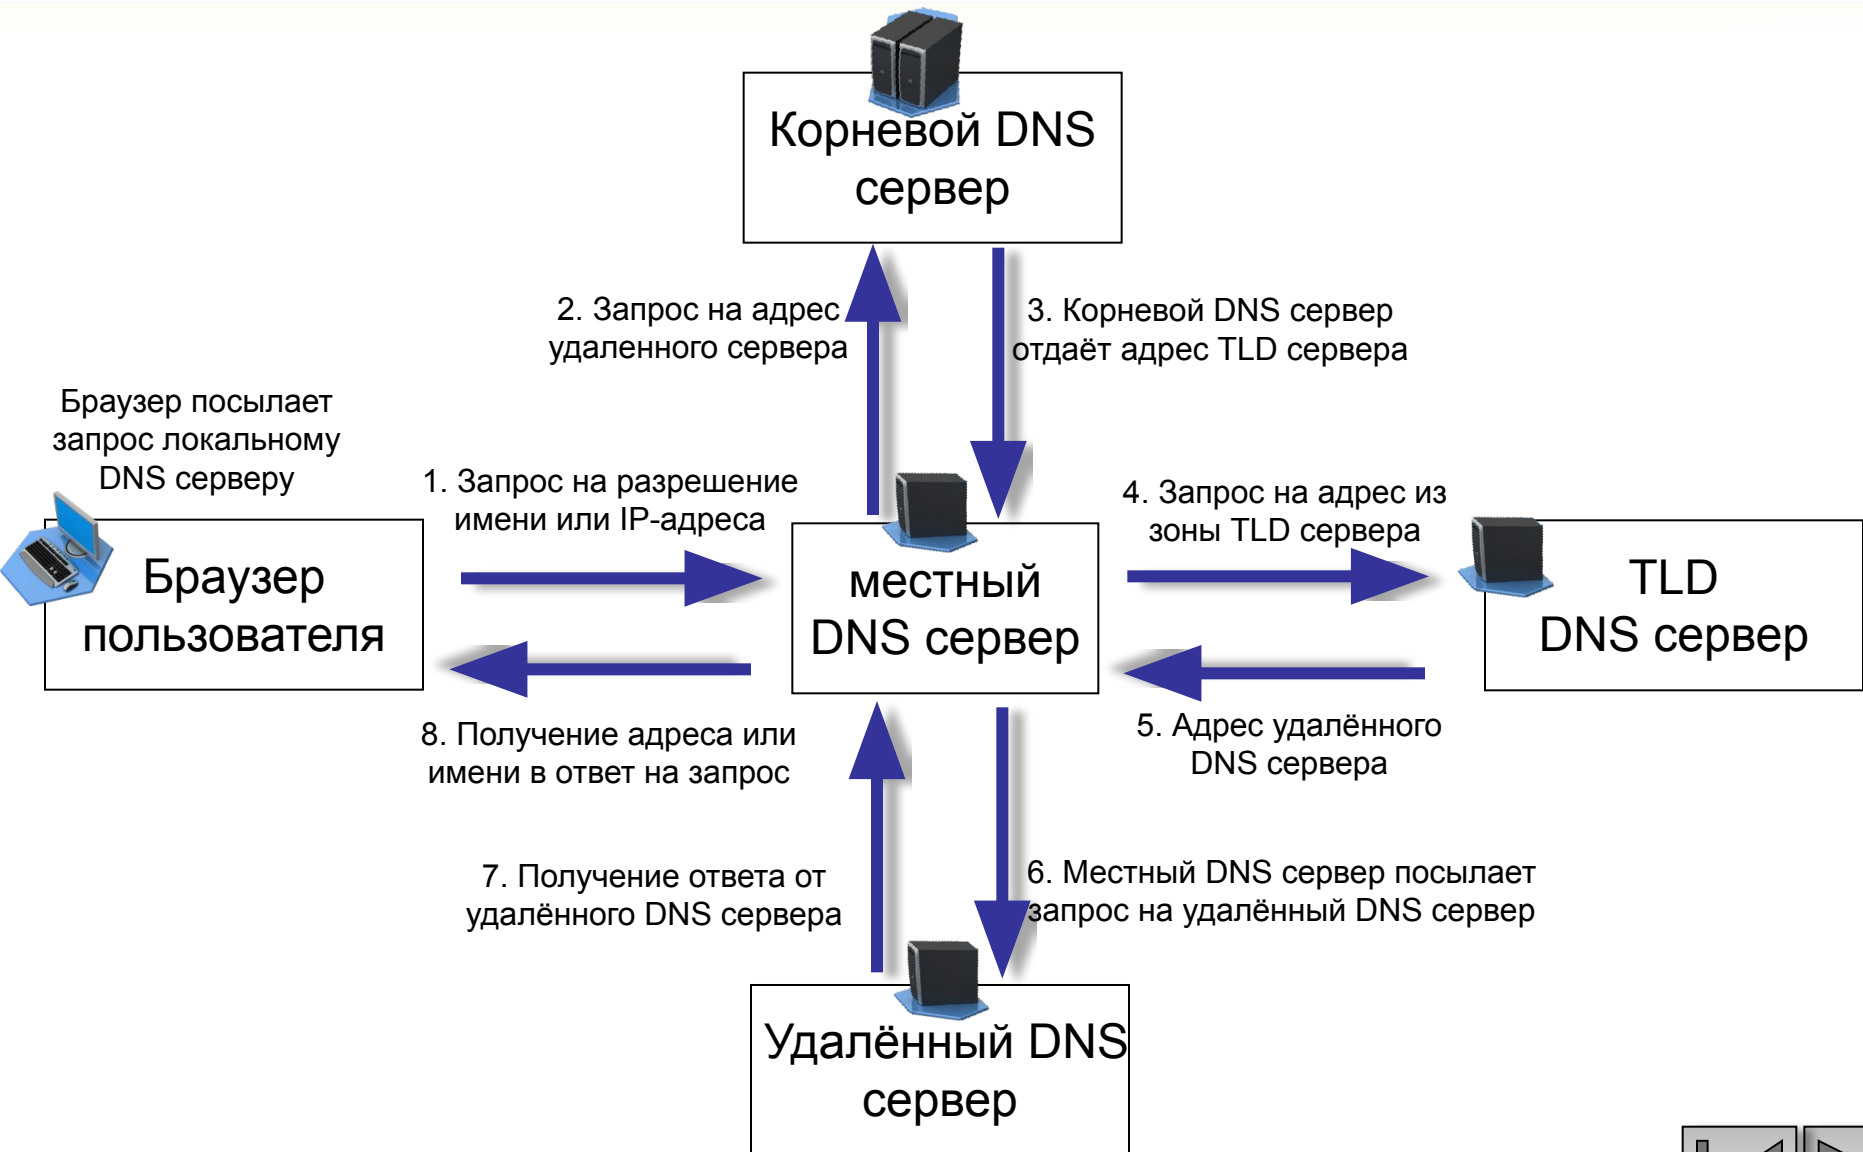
Корневой DNS сервер

2. Запрос на адрес удаленного сервера

3. Корневой DNS сервер отдаёт адрес TLD сервера

Браузер посылает запрос локальному DNS серверу

1. Запрос на разрешение имени или IP-адреса

4. Запрос на адрес из зоны TLD сервера

Браузер пользователя

местный DNS сервер

TLD DNS сервер

8. Получение адреса или имени в ответ на запрос

5. Адрес удалённого DNS сервера

7. Получение ответа от удалённого DNS сервера

6. Местный DNS сервер посылает запрос на удалённый DNS сервер

Удалённый DNS сервер